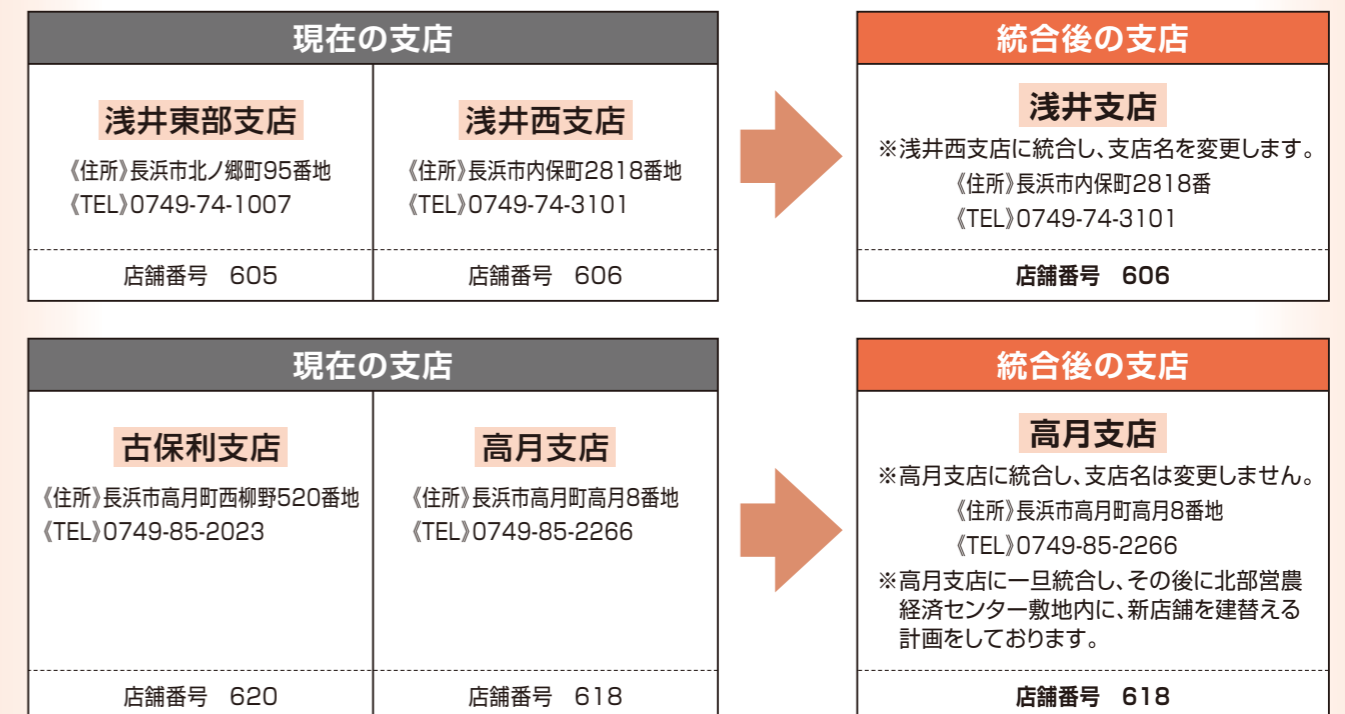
現在の支店

| 浅井東部支店 | 浅井西支店 |
|---|---|
| 《住所》長浜市北ノ郷町95番地 《TEL》0749-74-1007 | 《住所》長浜市内保町2818番地 《TEL》0749-74-3101 |
| 店舗番号　605 | 店舗番号　606 |

統合後の支店

浅井支店

※浅井西支店に統合し、支店名を変更します。
《住所》長浜市内保町2818番
《TEL》0749-74-3101

店舗番号　606

現在の支店

| 古保利支店 | 高月支店 |
|---|---|
| 《住所》長浜市高月町西柳野520番地 《TEL》0749-85-2023 | 《住所》長浜市高月町高月8番地 《TEL》0749-85-2266 |
| 店舗番号　620 | 店舗番号　618 |

統合後の支店

高月支店

※高月支店に統合し、支店名は変更しません。
《住所》長浜市高月町高月8番地
《TEL》0749-85-2266
※高月支店に一旦統合し、その後に北部営農経済センター敷地内に、新店舗を建替える計画をしております。

店舗番号　618